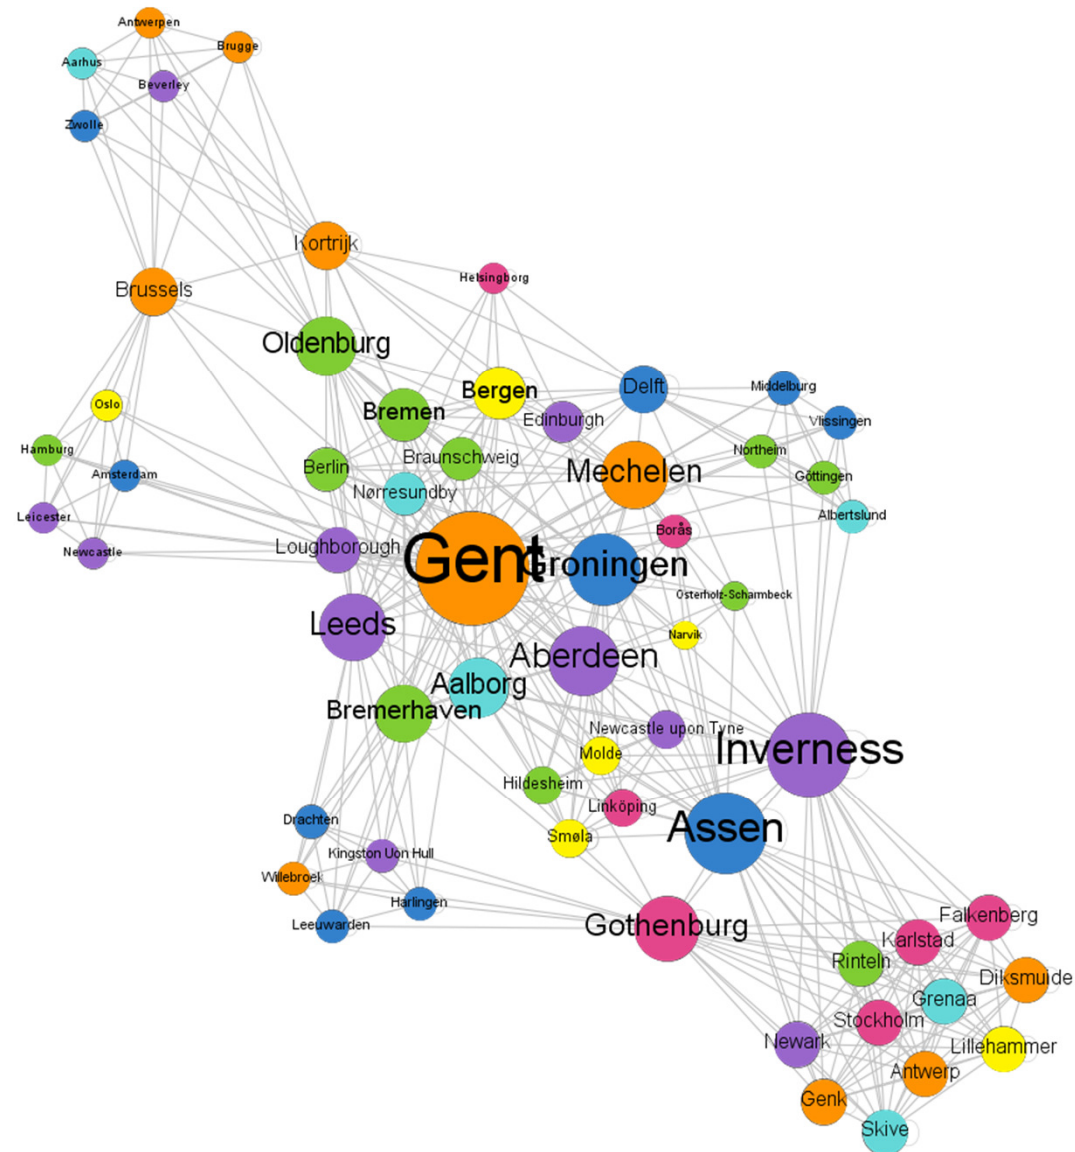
Antwerpen
Aarhus
Brugge
Beverley
Zwolle
Kortrijk
Helsingborg
Brussels
Oldenburg
Bergen
Delft
Middelburg
Oslo
Bremen
Edinburgh
Vlissingen
Hamburg
Braunschweig
Northeim
Amsterdam
Berlin
Mechelen
Göttingen
Nørresundby
Albertslund
Leicester
Borås
Newcastle
Loughborough
Gent
Groningen
Osterholz-Scharmbeck
Leeds
Narvik
Aberdeen
Aalborg
Bremerhaven
Newcastle upon Tyne
Inverness
Molde
Hildesheim
Linköping
Drachten
Assen
Smøla
Kingston Uon Hull
Willebroek
Harlingen
Leeuwarden
Gothenburg
Falkenberg
Karlstad
Rinteln
Diksmuide
Grenaa
Stockholm
Newark
Lillehammer
Antwerp
Genk
Skive